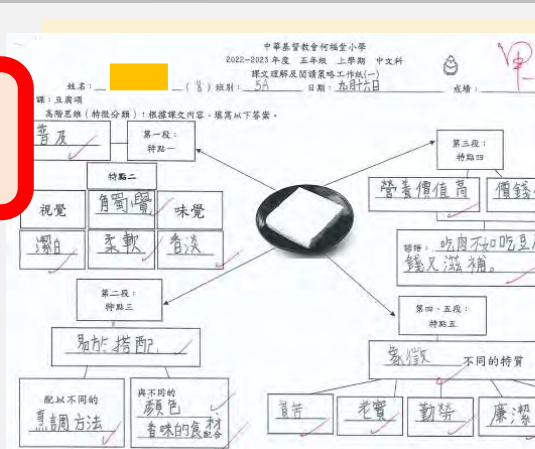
中華基督教會何福堂小學
2022-2023 年度 五年級 上學期 中文科
課文理解及閱讀策略工作紙(一)

姓名：______ (8) 班別：5A 日期：九月十六日 成績：______

課：豆腐頌
高階思維（特徵分類）：根據課文內容，填寫以下答案。

普及

第一段：特點一

特點二

視覺 觸覺 味覺

潔白 柔軟 香淡

第三段：特點四

營養價值高 價錢

諺語：吃肉不如吃豆腐，錢又滋補。

第二段：特點三

易於搭配

配以不同的 烹調方法

與不同的 顏色 香味的食材 配合

第四、五段：特點五

象徵 不同的特質

質樸 老實 勤勞 廉潔